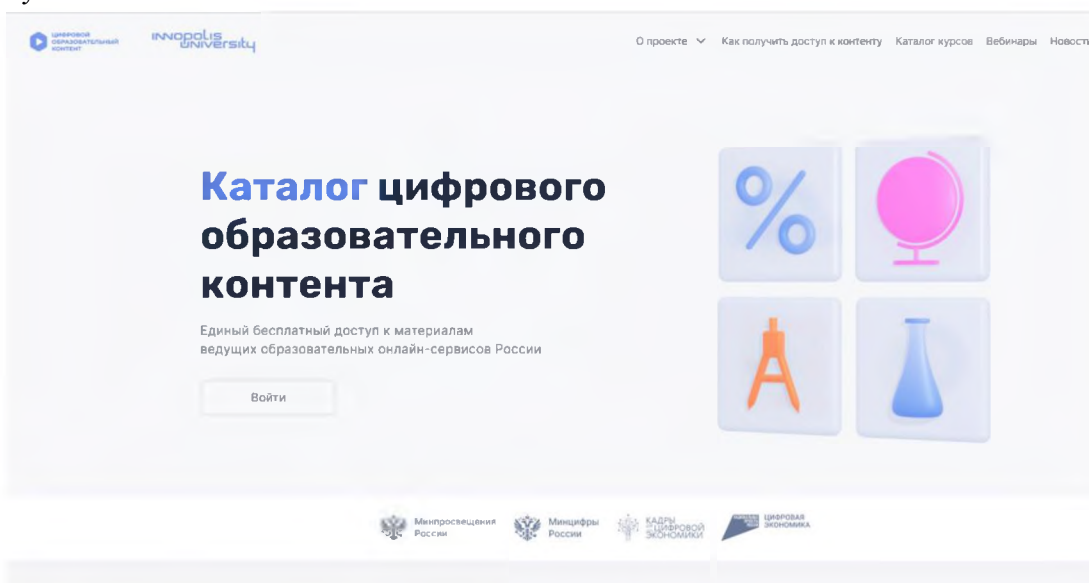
ЦИФРОВОЙ ОБРАЗОВАТЕЛЬНЫЙ КОНТЕНТ INNOPOLIS UNIVERSITY

О проекте Как получить доступ к контенту Каталог курсов Вебинары Новост

Каталог цифрового образовательного контента

Единый бесплатный доступ к материалам ведущих образовательных онлайн-сервисов России

Войти

Минпросвещения России Минцифры России КАДРЫ ДЛЯ ЦИФРОВОЙ ЭКОНОМИКИ ЦИФРОВАЯ ЭКОНОМИКА